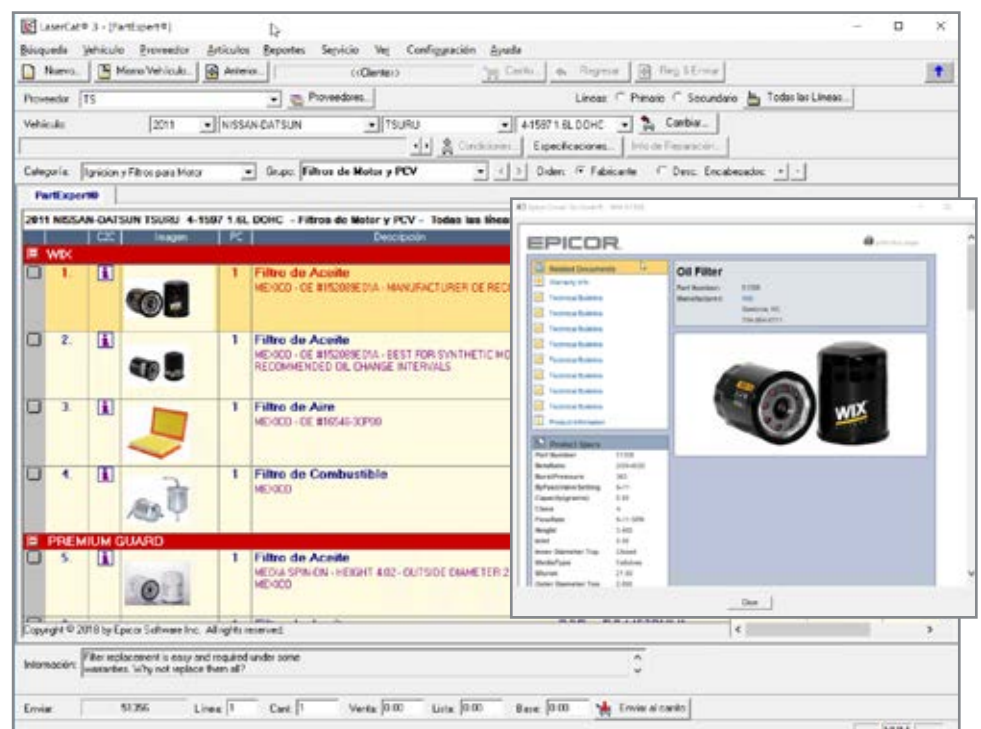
LaserCat® 3 - [PartExpert®]

Búsqueda Vehículo Proveedor Artículos Reportes Servicio Ver Configuración Ayuda

Nuevo... Mismo Vehículo... Anterior... <<Cliente>> Carrito... Regresar Reg. & Enviar

Proveedor TS Proveedores... Líneas: Primario Secundario Todas las Líneas...

Vehículo 2011 NISSAN-DATSUN TSURU 4-1597 1.6L DOHC Cambiar...

Condiciones... Especificaciones... Info de Reparación...

Categoría: Ignición y Filtros para Motor Grupo: Filtros de Motor y PCV Orden: Fabricante Desc. Encabezados:

PartExpert®

2011 NISSAN-DATSUN TSURU 4-1597 1.6L DOHC - Filtros de Motor y PCV - Todas las líneas

| | C2C | Imagen | PC | Descripción |
|---|---|---|---|---|
| WIX | | | | |
| 1. | | | 1 | Filtro de Aceite MEXICO - OE #152089E01A - MANUFACTURER OF REC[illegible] |
| 2. | | | 1 | Filtro de Aceite MEXICO - OE #152089E01A - BEST FOR SYNTHETIC MO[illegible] RECOMMENDED OIL CHANGE INTERVALS |
| 3. | | | 1 | Filtro de Aire MEXICO - OE #16546-30P00 |
| 4. | | | 1 | Filtro de Combustible MEXICO |
| PREMIUM GUARD | | | | |
| 5. | | | 1 | Filtro de Aceite MEDIA SPIN-ON - HEIGHT 4.02 - OUTSIDE DIAMETER 2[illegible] MEXICO |

EPICOR

Related Documents
Warranty Info
Technical Bulletins
Technical Bulletins
Technical Bulletins
Technical Bulletins
Technical Bulletins
Technical Bulletins
Technical Bulletins
Technical Bulletins
Technical Bulletins
Product Information

Oil Filter
Part Number:
Manufacturer:

Product Specs
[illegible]

WIX

Close

Copyright © 2018 by Epicor Software Inc. All rights reserved.

Información: Filter replacement is easy and required under some warranties. Why not replace them all?

Enviar 51356 Línea 1 Cant. 1 Venta 0.00 Lista 0.00 Base 0.00 Enviar al carrito